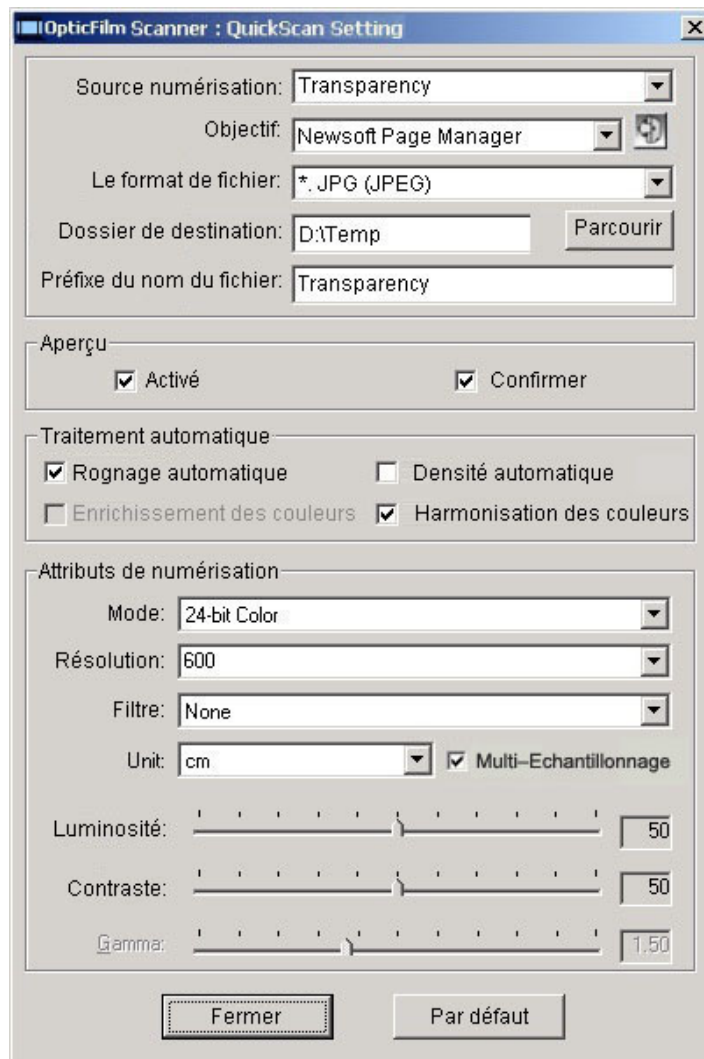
OpticFilm Scanner : QuickScan Setting

Source numérisation: Transparency

Objectif: Newsoft Page Manager

Le format de fichier: *. JPG (JPEG)

Dossier de destination: D:\Temp

Parcourir

Préfixe du nom du fichier: Transparency

Aperçu

Activé

Confirmer

Traitement automatique

Rognage automatique

Densité automatique

Enrichissement des couleurs

Harmonisation des couleurs

Attributs de numérisation

Mode: 24-bit Color

Résolution: 600

Filtre: None

Unit: cm

Multi–Echantillonnage

Luminosité: 50

Contraste: 50

Gamma: 1,50

Fermer

Par défaut